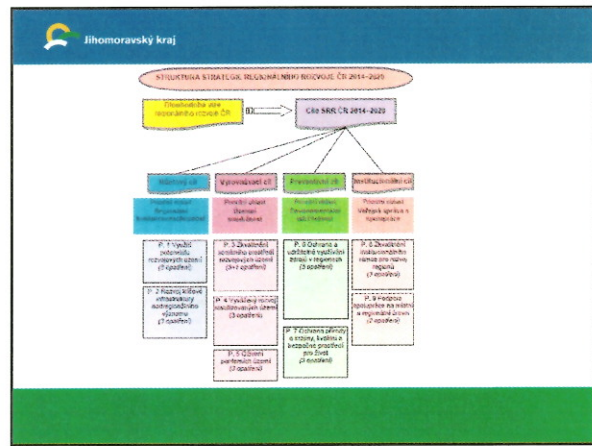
Jihomoravský kraj

STRUKTURA STRATEGIE REGIONÁLNÍHO ROZVOJE ČR 2014–2020

Dlouhodobá vize regionálního rozvoje ČR

Cíle SRR ČR 2014–2020

Růstový cíl

Vyrovnávací cíl

Preventivní cíl

Institucionální cíl

Prioritní oblast Regionální konkurenceschopnost

Prioritní oblast Územní soudržnost

Prioritní oblast Environmentální udržitelnost

Prioritní oblast Veřejná správa a spolupráce

P. 1 Využití potenciálu rozvojových území (7 opatření)

P. 2 Rozvoj klíčové infrastruktury nadregionálního významu (7 opatření)

P. 3 Zkvalitnění sociálního prostředí rozvojových území (5+1 opatření)

P. 4 Vyvážený rozvoj venkovských území (3 opatření)

P. 5 Oživení periferních území (3 opatření)

P. 6 Ochrana a udržitelné využívání zdrojů v regionech (3 opatření)

P. 7 Ochrana přírody a krajiny, kvalitní a bezpečné prostředí pro život (3 opatření)

P. 8 Zkvalitnění institucionálního rámce pro rozvoj regionů (7 opatření)

P. 9 Podpora spolupráce na místní a regionální úrovni (2 opatření)